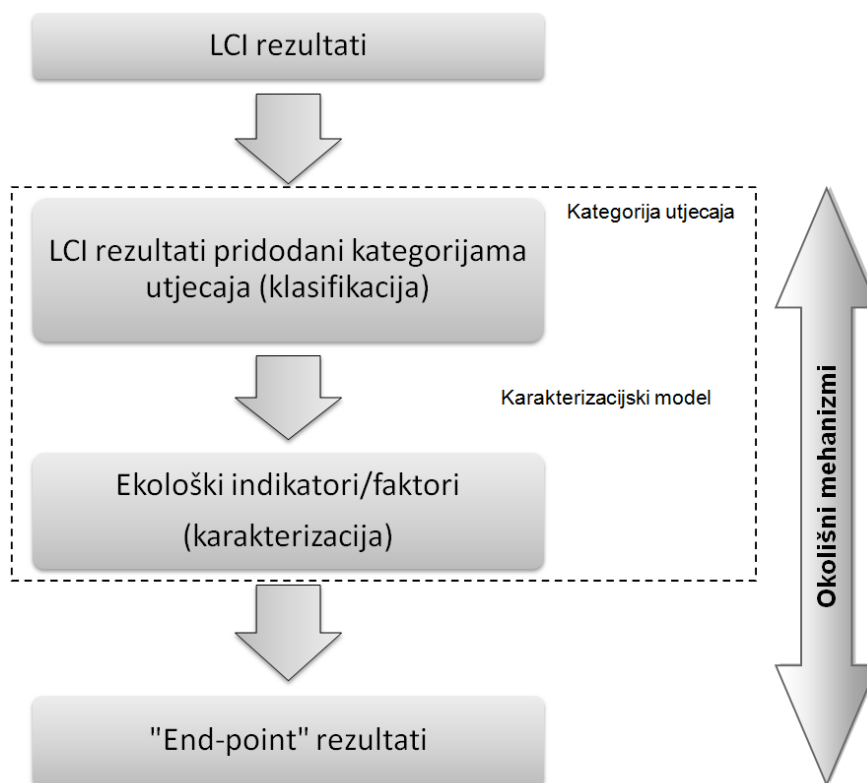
LCI rezultati

Kategorija utjecaja

LCI rezultati pridodani kategorijama utjecaja (klasifikacija)

Karakterizacijski model

Ekološki indikatori/faktori (karakterizacija)

"End-point" rezultati

Okolišni mehanizmi